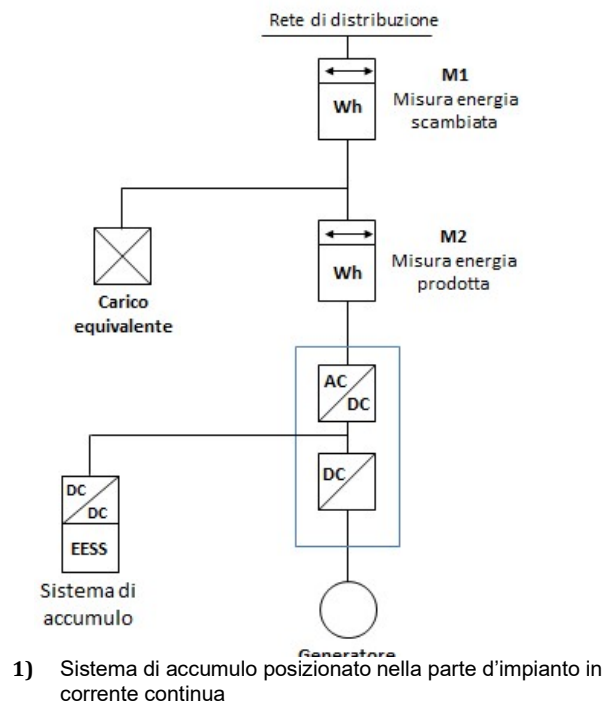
Rete di distribuzione

Wh

M1
Misura energia scambiata

Carico equivalente

Wh

M2
Misura energia prodotta

AC
DC

DC

DC
DC

EESS

Sistema di accumulo

Generatore

1) Sistema di accumulo posizionato nella parte d'impianto in corrente continua